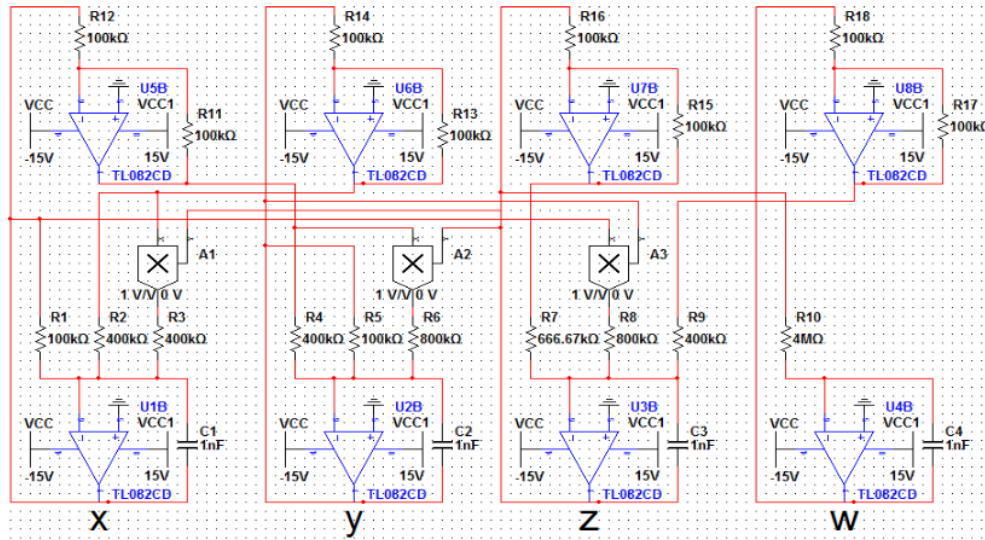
R12
100kΩ
U5B
VCC
VCC1
R11
100kΩ
-15V
15V
TL082CD

R14
100kΩ
U6B
VCC
VCC1
R13
100kΩ
-15V
15V
TL082CD

R16
100kΩ
U7B
VCC
VCC1
R15
100kΩ
-15V
15V
TL082CD

R18
100kΩ
U8B
VCC
VCC1
R17
100kΩ
-15V
15V
TL082CD

A1
1 V/V 0 V
A2
1 V/V 0 V
A3
1 V/V 0 V

R1
100kΩ
R2
400kΩ
R3
400kΩ
R4
400kΩ
R5
100kΩ
R6
800kΩ
R7
666.67kΩ
R8
800kΩ
R9
400kΩ
R10
4MΩ

U1B
VCC
VCC1
C1
1nF
-15V
15V
TL082CD

U2B
VCC
VCC1
C2
1nF
-15V
15V
TL082CD

U3B
VCC
VCC1
C3
1nF
-15V
15V
TL082CD

U4B
VCC
VCC1
C4
1nF
-15V
15V
TL082CD

x
y
z
w